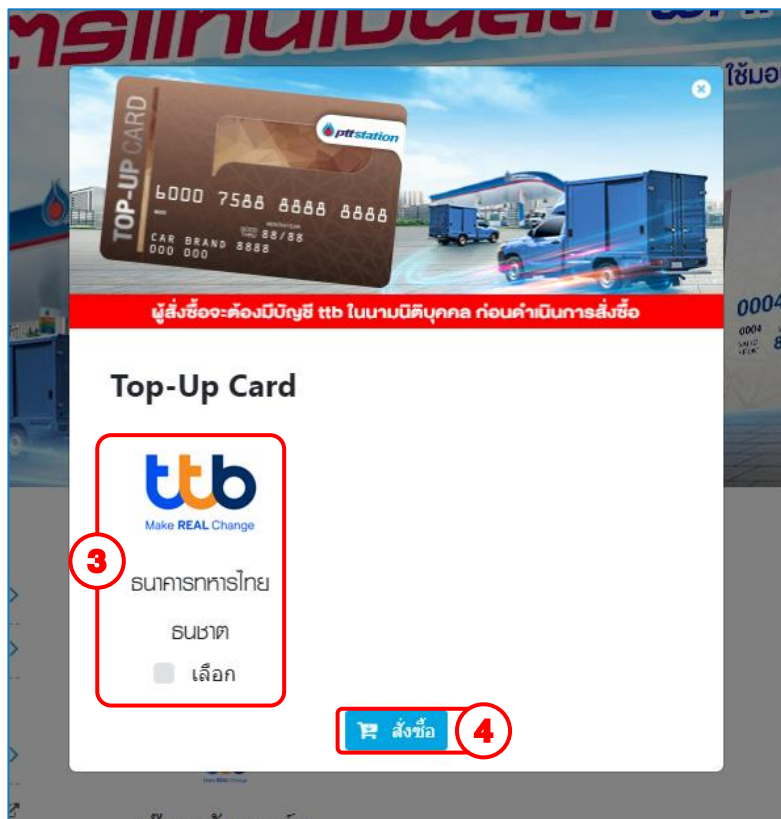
ใช้มอ

TOP-UP CARD

pttstation

6000 7588 8888 8888

88/88

CAR BRAND 8888
000 000

0004

ผู้สั่งซื้อจะต้องมีบัญชี ttb ในนามนิติบุคคล ก่อนดำเนินการสั่งซื้อ

Top-Up Card

ttb
Make REAL Change

3

ธนาคารทหารไทย

ธนชาต

เลือก

สั่งซื้อ

4